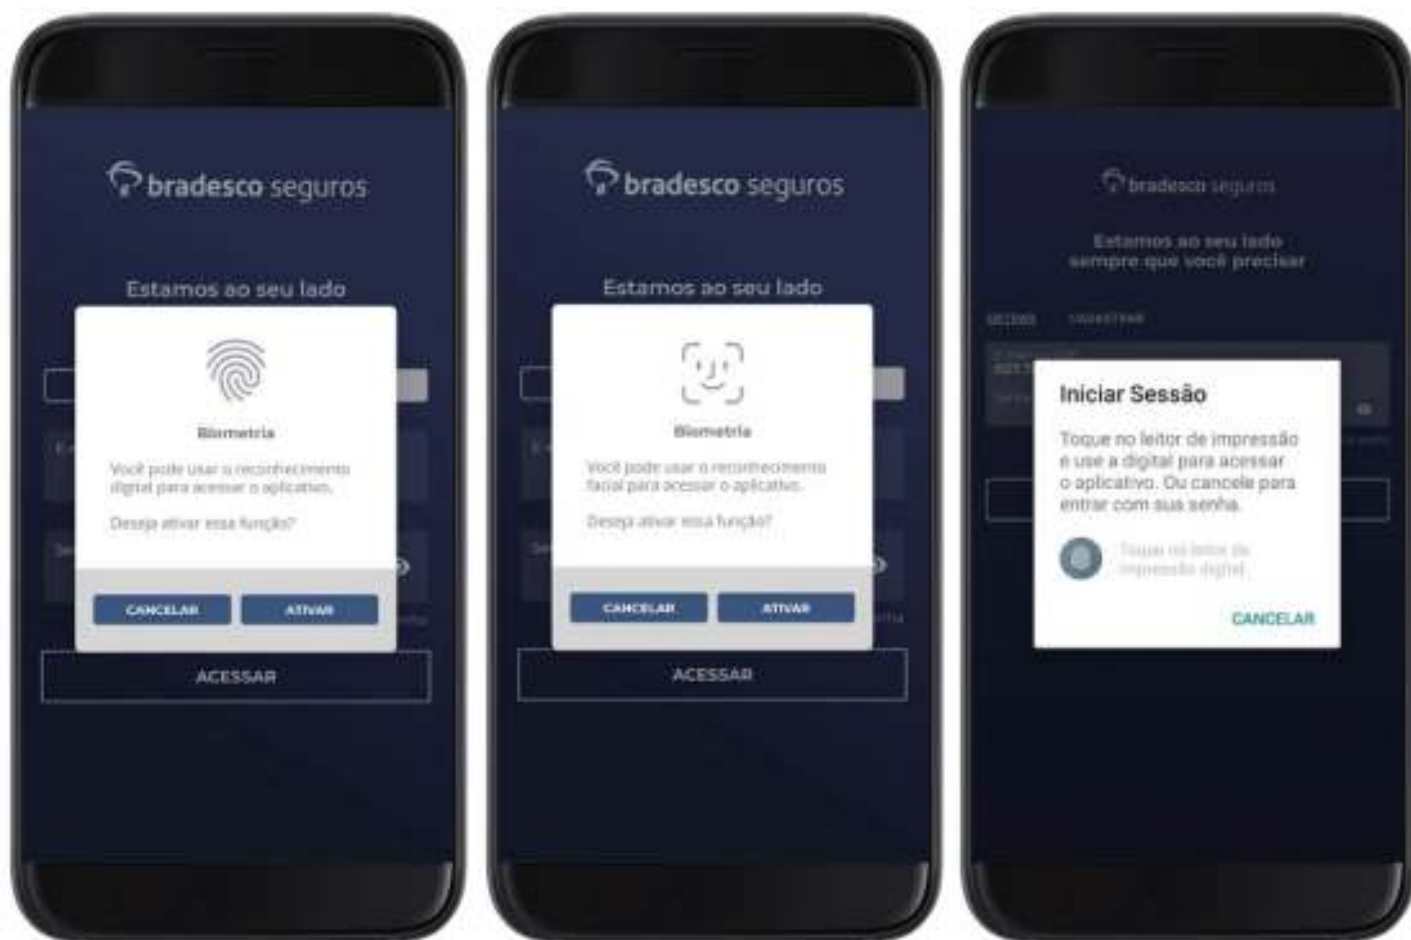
bradesco seguros

Estamos ao seu lado

Biometria

Você pode usar o reconhecimento digital para acessar o aplicativo.

Deseja ativar essa função?

CANCELAR ATIVAR

ACESSAR

bradesco seguros

Estamos ao seu lado

Biometria

Você pode usar o reconhecimento facial para acessar o aplicativo.

Deseja ativar essa função?

CANCELAR ATIVAR

ACESSAR

bradesco seguros

Estamos ao seu lado sempre que você precisar

ACESSAR CADASTRAR

Iniciar Sessão

Toque no leitor de impressão e use a digital para acessar o aplicativo. Ou cancele para entrar com sua senha.

Toque no leitor de impressão digital

CANCELAR